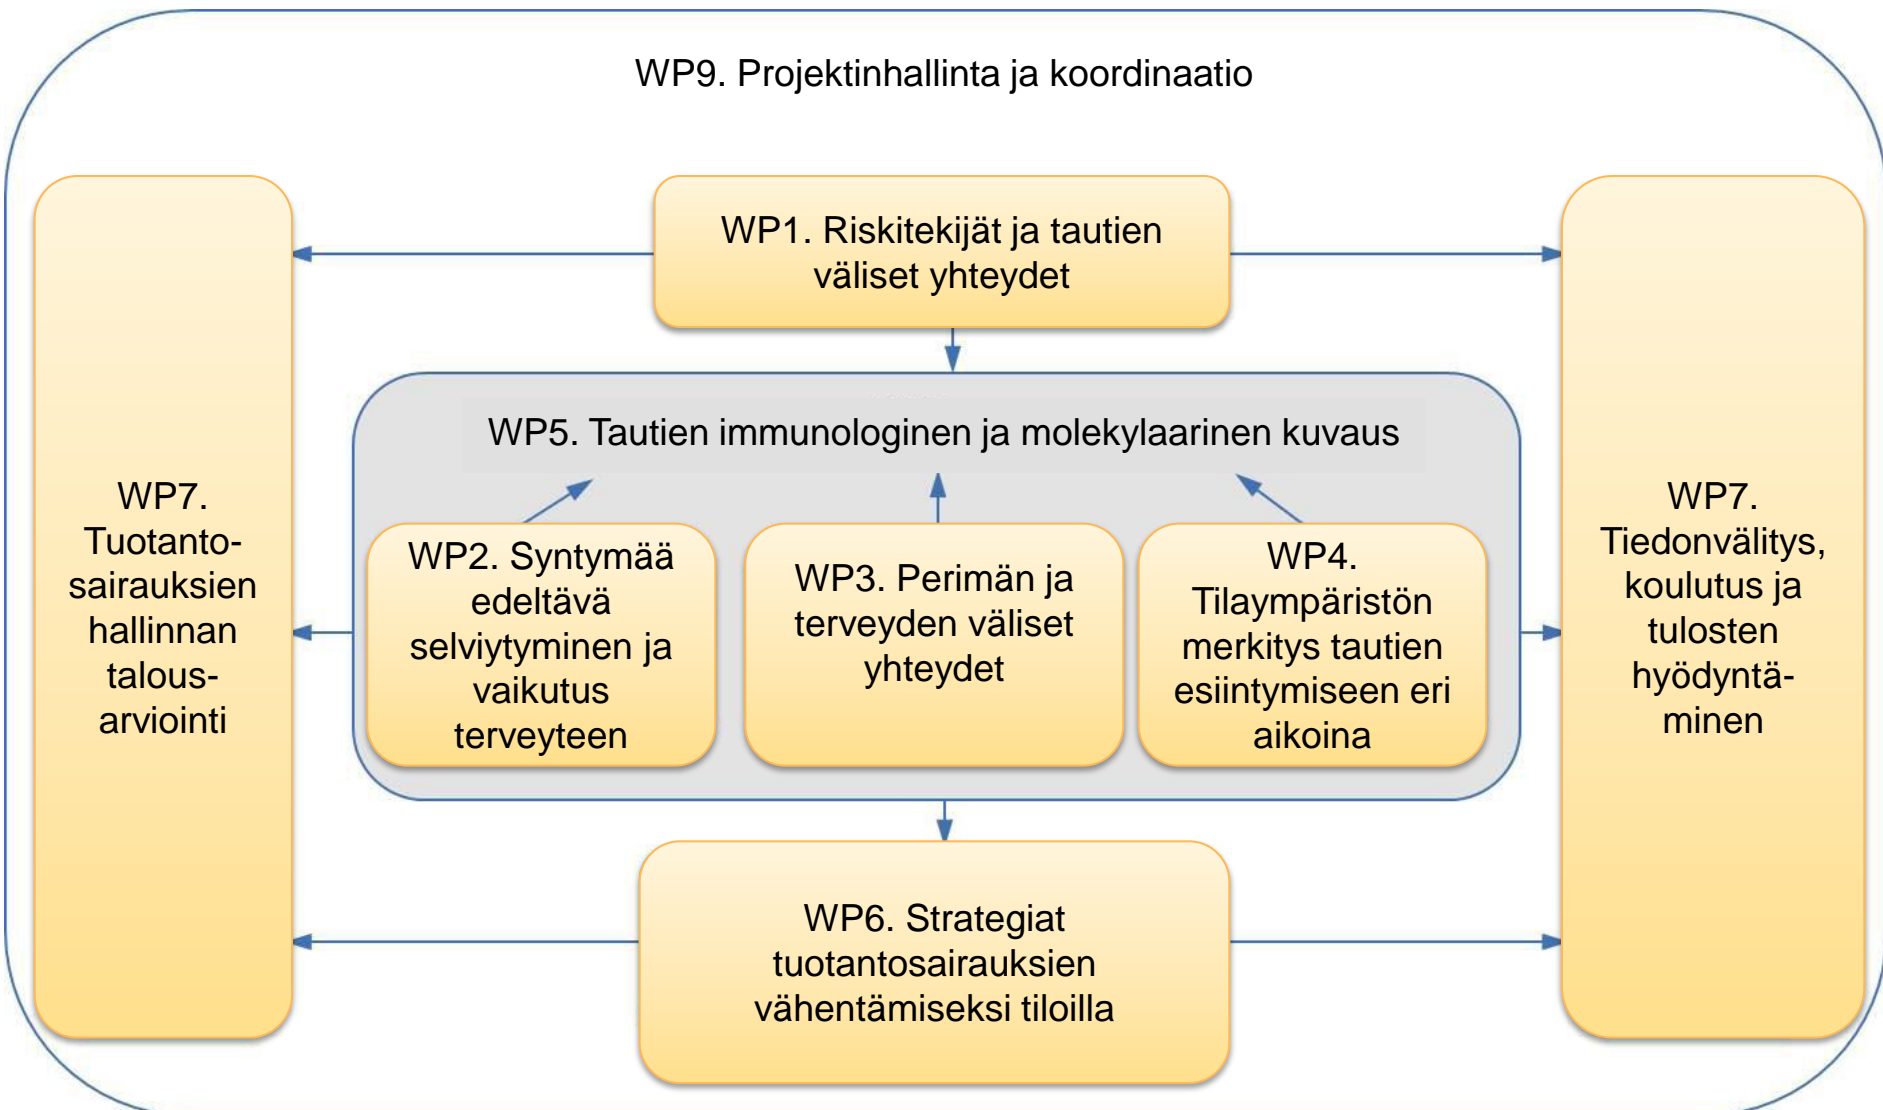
WP9. Projektinhallinta ja koordinaatio

WP7. Tuotanto-sairauksien hallinnan talous-arviointi

WP1. Riskitekijät ja tautien väliset yhteydet

WP5. Tautien immunologinen ja molekylaarinen kuvaus

WP2. Syntymää edeltävä selviytyminen ja vaikutus terveyteen

WP3. Perimän ja terveyden väliset yhteydet

WP4. Tilaympäristön merkitys tautien esiintymiseen eri aikoina

WP7. Tiedonvälitys, koulutus ja tulosten hyödyntä-minen

WP6. Strategiat tuotantosairauksien vähentämiseksi tiloilla